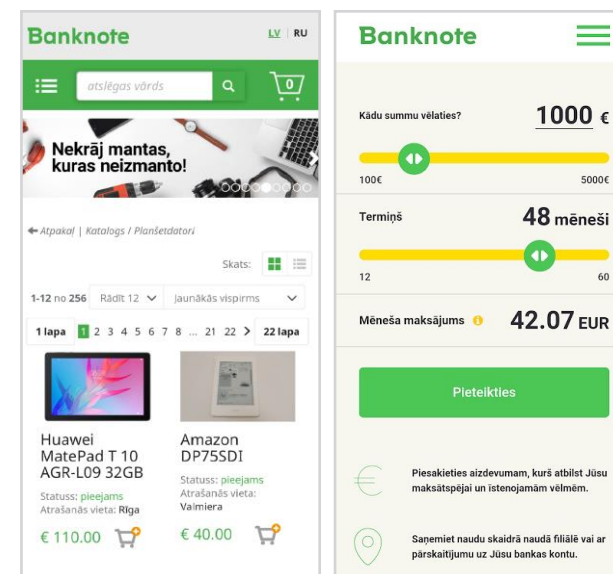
Banknote

LV | RU

atslēgas vārds

0

Nekrāj mantas, kuras neizmanto!

← Atpakaļ | Katalogs / Planšetdatori

Skats:

1-12 no 256 Rādīt 12 Jaunākās vispirms

1 lapa 1 2 3 4 5 6 7 8 ... 21 22 > 22 lapa

Huawei MatePad T 10 AGR-L09 32GB
Statuss: pieejams
Atrašanās vieta: Rīga
€ 110.00

Amazon DP75SDI
Statuss: pieejams
Atrašanās vieta: Valmiera
€ 40.00

Banknote

Kādu summu vēlaties? 1000 €

100€ 5000€

Termiņš 48 mēneši

12 60

Mēneša maksājums 42.07 EUR

Pieteikties

Piesakieties aizdevumam, kurš atbilst Jūsu maksātspējai un īstenojamām vēlmēm.

Saņemiet naudu skaidrā naudā filiālē vai ar pārskaitījumu uz Jūsu bankas kontu.